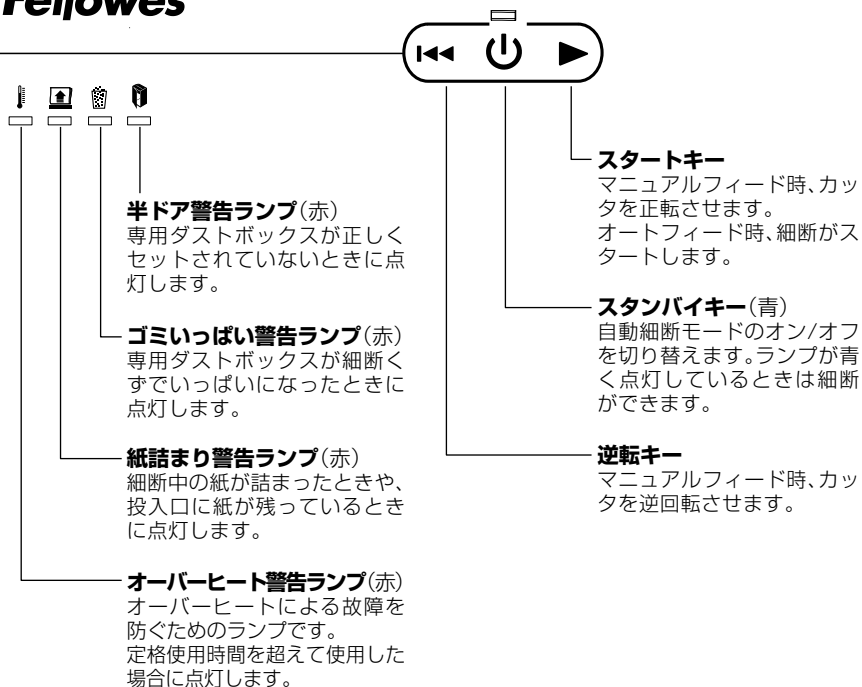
Fellowes

半ドア警告ランプ(赤)
専用ダストボックスが正しくセットされていないときに点灯します。

ゴミいっぱい警告ランプ(赤)
専用ダストボックスが細断くずでいっぱいになったときに点灯します。

紙詰まり警告ランプ(赤)
細断中の紙が詰まったときや、投入口に紙が残っているときに点灯します。

オーバーヒート警告ランプ(赤)
オーバーヒートによる故障を防ぐためのランプです。
定格使用時間を超えて使用した場合に点灯します。

スタートキー
マニュアルフィード時、カッタを正転させます。
オートフィード時、細断がスタートします。

スタンバイキー(青)
自動細断モードのオン/オフを切り替えます。ランプが青く点灯しているときは細断ができます。

逆転キー
マニュアルフィード時、カッタを逆回転させます。